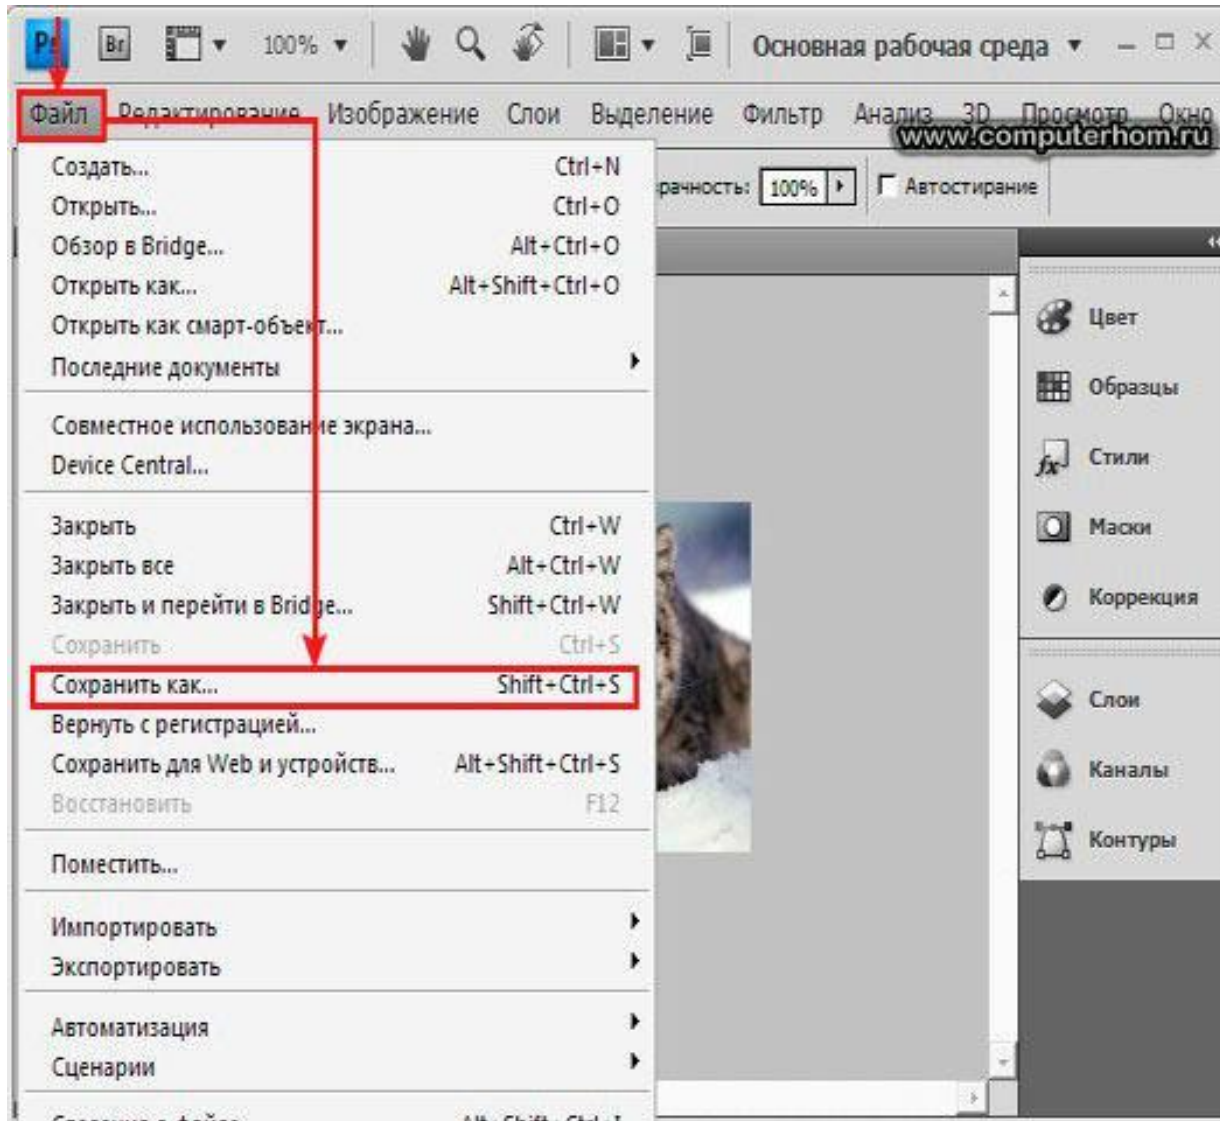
Ps Br 100%

Основная рабочая среда

Файл Редактирование Изображение Слои Выделение Фильтр Анализ 3D Просмотр Окно

www.computerhom.ru

рачность: 100% Автостирание

Создать... Ctrl+N
Открыть... Ctrl+O
Обзор в Bridge... Alt+Ctrl+O
Открыть как... Alt+Shift+Ctrl+O
Открыть как смарт-объект...
Последние документы

Совместное использование экрана...
Device Central...

Закрыть Ctrl+W
Закрыть все Alt+Ctrl+W
Закрыть и перейти в Bridge... Shift+Ctrl+W
Сохранить Ctrl+S
Сохранить как... Shift+Ctrl+S
Вернуть с регистрацией...
Сохранить для Web и устройств... Alt+Shift+Ctrl+S
Восстановить F12

Поместить...

Импортировать
Экспортировать

Автоматизация
Сценарии

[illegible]

Цвет
Образцы
Стили
Маски
Коррекция

Слои
Каналы
Контуры